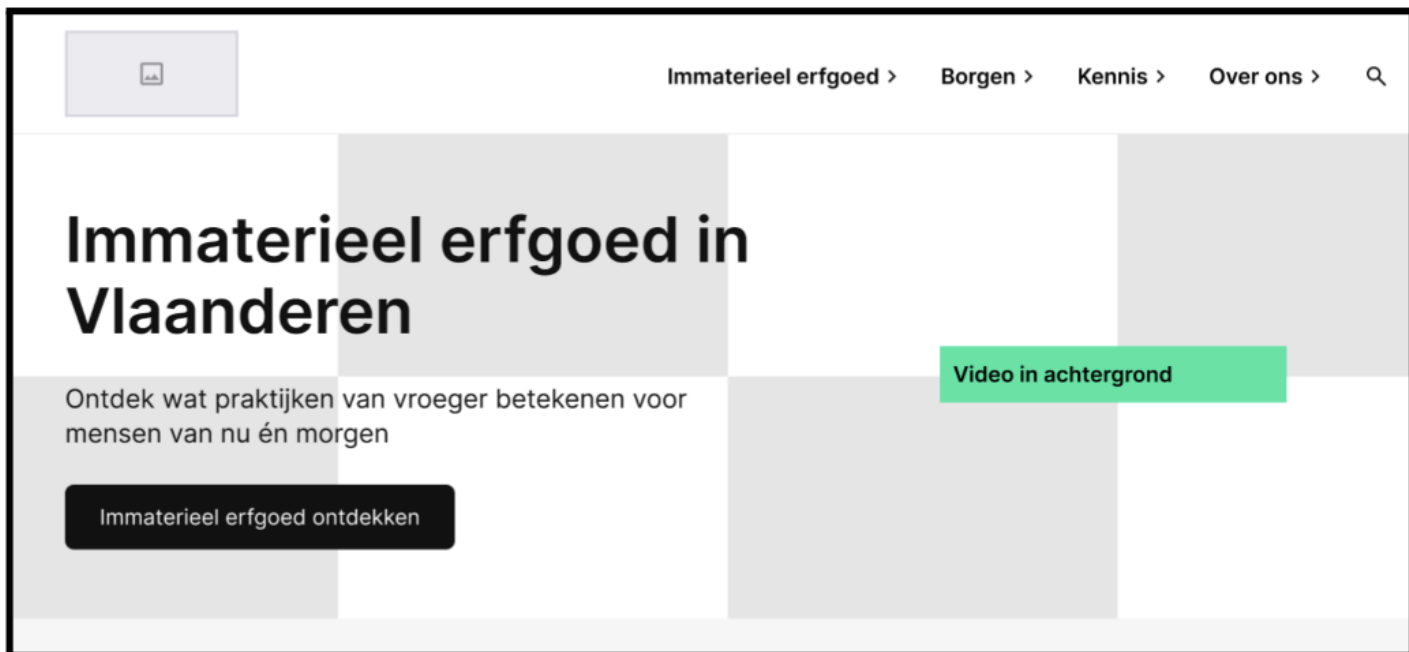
Immaterieel erfgoed > Borgen > Kennis > Over ons >

Immaterieel erfgoed in Vlaanderen

Ontdek wat praktijken van vroeger betekenen voor mensen van nu én morgen

Immaterieel erfgoed ontdekken

Video in achtergrond